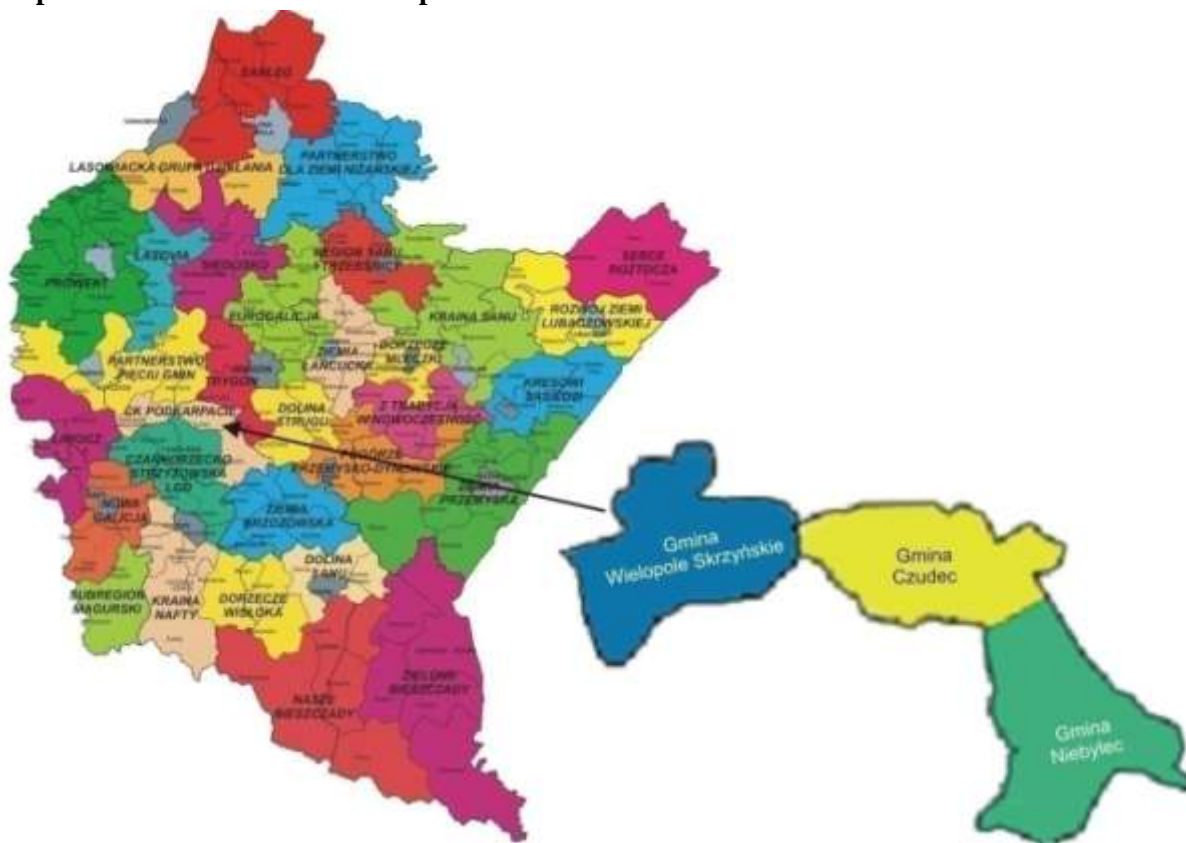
ZARŁĘŻE

LASOWIACKA GRUPA DZIAŁANIA

PARTNERSTWO DLA ZIEMI NIŻAŃSKIEJ

PROWENT

LASOVIA

SIEDLISKO

REGION SANU I TRZEBOSZY

SERCE ROZTOCZA

ROZWOJU ZIEMI LUBACZOWSKIEJ

EUROGALICJA

KRAINA SANU

PARTNERSTWO PIĘCIU GMIN

ZIEMIA ŁAŃCUCKA

BORYSZOWE MLECZKI

TRYGON

KRESOWE SĄSIEDZI

CK PODKARPACIE

DOLINA STRUGU

Z TRADYCJĄ W NOWOCZESNOŚĆ

CZARNORZECKO-STRZYŻOWSKA LGD

PRZEMYSKO-DYNOWSKIE

PRZEMYSKA

NOWA GALICJA

ZIEMIA BRZOZOWSKA

DOLINA SANU

SUBREGION MAGURSKI

KRAINA NAFTY

DORZECZE WISŁOKA

ZIELONE BIESZCZADY

NASZE BIESZCZADY

Gmina Wielopole Skrzyńskie

Gmina Czudec

Gmina Niebylec